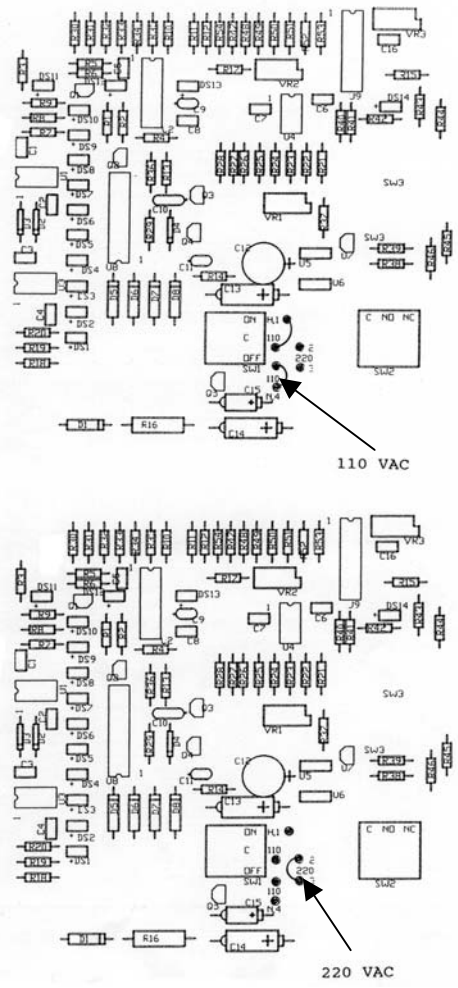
VR3
C16
DS11
R17
VR2
1
R15
R9
DS13
J9
DS14
R8
C9
C7
C6
R7
C8
U4
C1
DS9
DS8
Q3
SW3
DS7
C10
DS6
VR1
DS5
C12
SW3
R39
C3
C11
U5
R38
DS4
R10
U6
C13
DS3
U8
C4
DS2
ON
HL1
C NO NC
R20
DS1
110
R19
C
R18
OFF
220
SW1
Q3
C15
110
SW2
D1
R16
C14
110 VAC

VR3
C16
DS11
R17
VR2
1
R15
R9
DS13
J9
DS14
R8
C9
C7
C6
R7
C8
U4
DS9
DS8
Q3
SW3
DS7
C10
DS6
VR1
DS5
C12
SW3
R39
C3
C11
U5
R38
DS4
R10
U6
C13
DS3
U8
C4
DS2
ON
HL1
C NO NC
R20
DS1
110
R19
C
R18
OFF
220
SW1
Q3
C15
110
SW2
D1
R16
C14
220 VAC